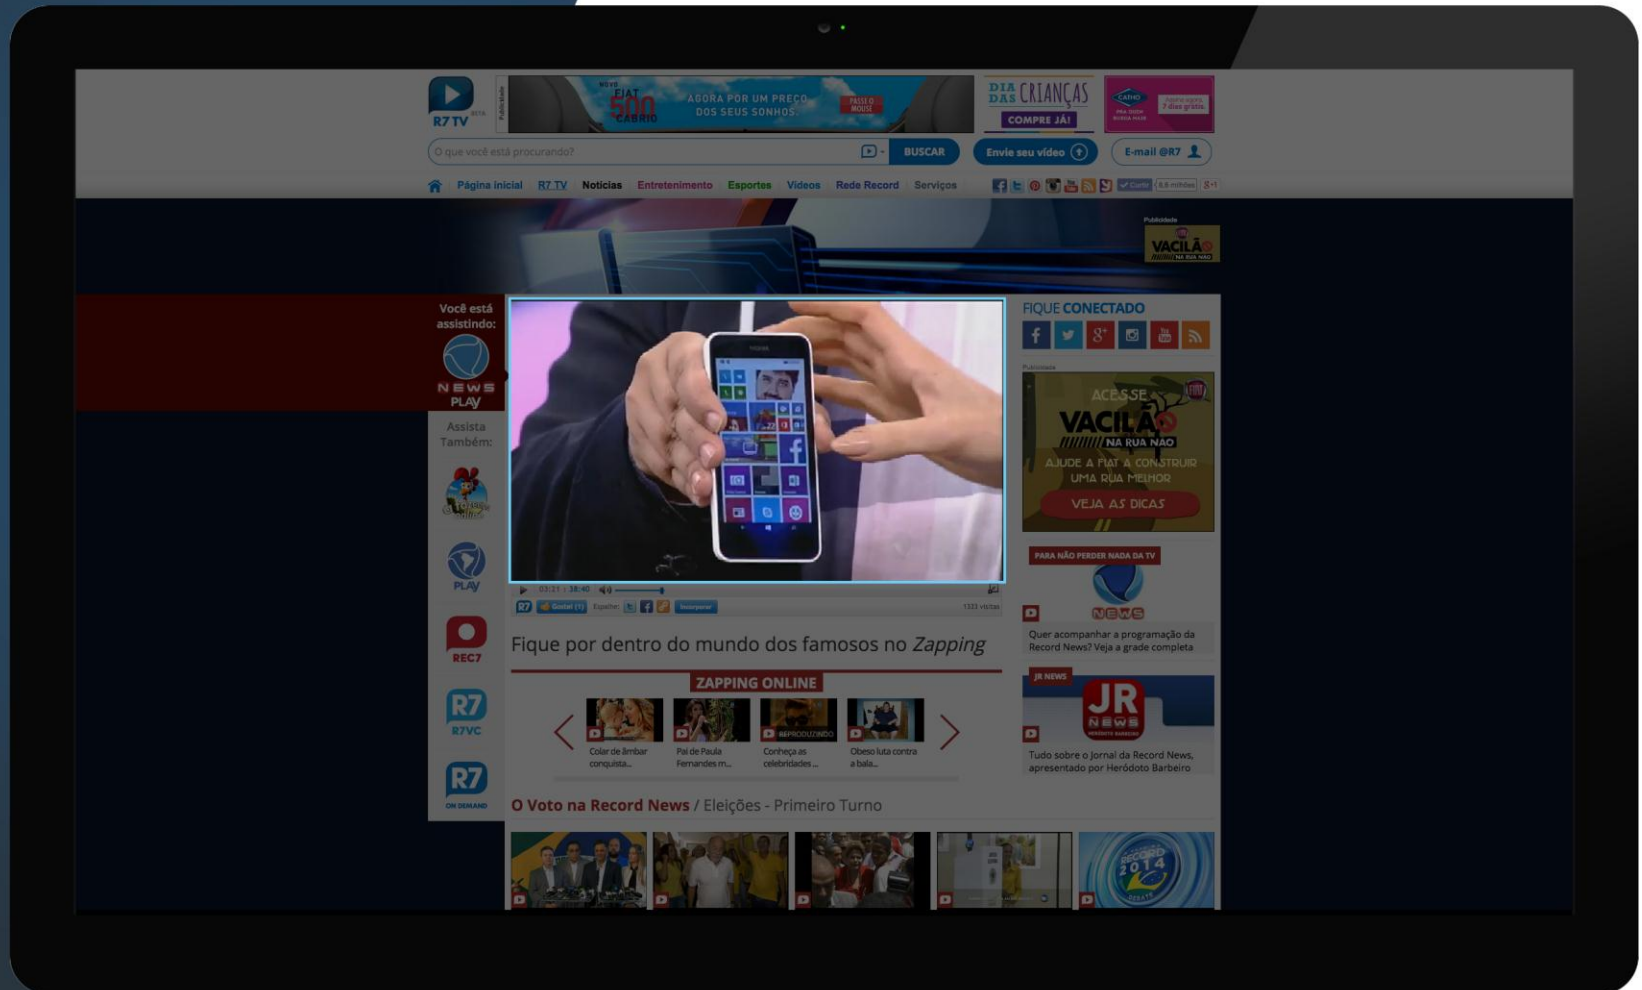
R7 TV

NOVO FIAT 500 CABRIO AGORA POR UM PREÇO DOS SEUS SONHOS. PASSE O MOUSE

DIA DAS CRIANÇAS COMPRE JÁ!

O que você está procurando?

BUSCAR

Envie seu vídeo

E-mail @R7

Página inicial R7 TV Notícias Entretenimento Esportes Vídeos Rede Record Serviços

Publicidade

VACILÃO NA RUA NÃO

Você está assistindo:

NEWS PLAY

Assista Também:

PLAY

REC7

R7 R7VC

R7 ON DEMAND

Fique por dentro do mundo dos famosos no *Zapping*

ZAPPING ONLINE

Colar de âmbar conquista...

Pai de Paula Fernandes m...

REPRODUZINDO Conheça as celebridades...

Obeso luta contra a bala...

O Voto na Record News / Eleições - Primeiro Turno

FIQUE CONECTADO

Publicidade

ACESSE VACILÃO NA RUA NÃO AJUDE A FIAT A CONSTRUIR UMA RUA MELHOR VEJA AS DICAS

PARA NÃO PERDER NADA DA TV

NEWS

Quer acompanhar a programação da Record News? Veja a grade completa

JR NEWS

JR NEWS

Tudo sobre o Jornal da Record News, apresentado por Heródoto Barbeiro

RECORD 2014